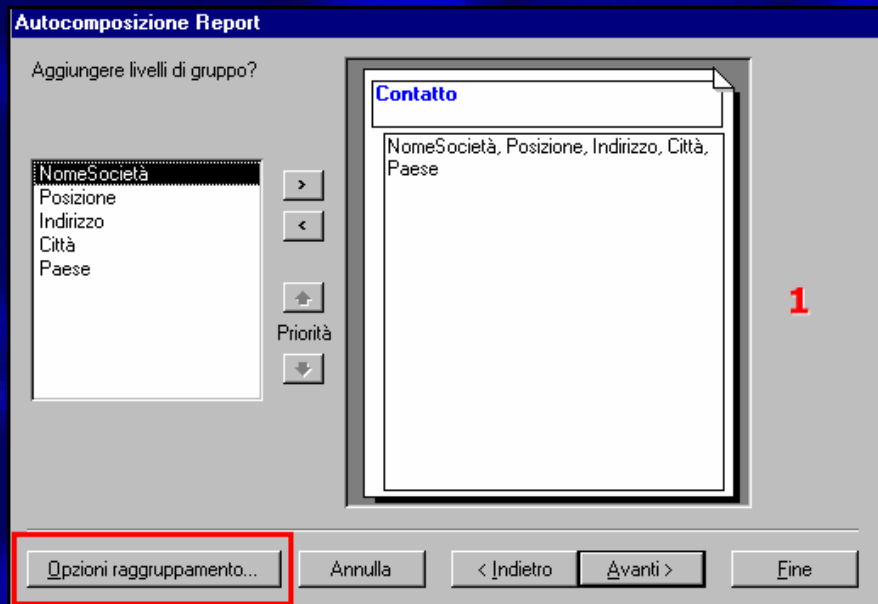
Autocomposizione Report

Aggiungere livelli di gruppo?

NomeSocietà
Posizione
Indirizzo
Città
Paese

>
<

Priorità

Contatto

NomeSocietà, Posizione, Indirizzo, Città, Paese

1

Opzioni raggruppamento...

Annulla

< Indietro

Avanti >

Fine